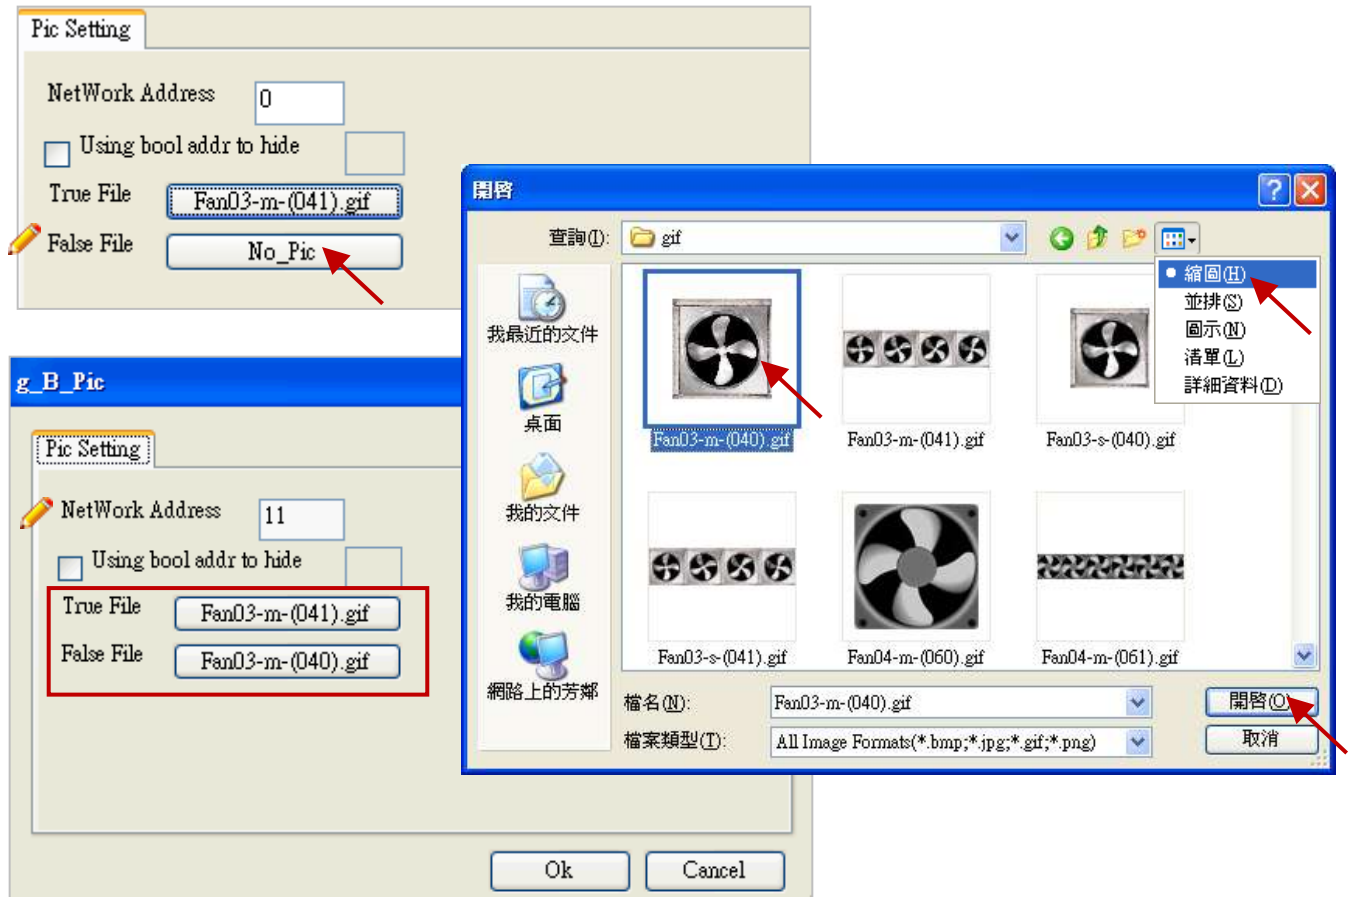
Pic Setting

NetWork Address 0

Using bool addr to hide

True File Fan03-m-(041).gif

False File No_Pic

g_B_Pic

Pic Setting

NetWork Address 11

Using bool addr to hide

True File Fan03-m-(041).gif

False File Fan03-m-(040).gif

Ok Cancel

開啓

查詢(I): gif

縮圖(H)
並排(S)
圖示(N)
清單(L)
詳細資料(D)

我最近的文件
桌面
我的文件
我的電腦
網路上的芳鄰

Fan03-m-(040).gif Fan03-m-(041).gif Fan03-s-(040).gif
Fan03-s-(041).gif Fan04-m-(060).gif Fan04-m-(061).gif

檔名(N): Fan03-m-(040).gif
檔案類型(T): All Image Formats(*.bmp;*.jpg;*.gif;*.png)

開啓(O)
取消